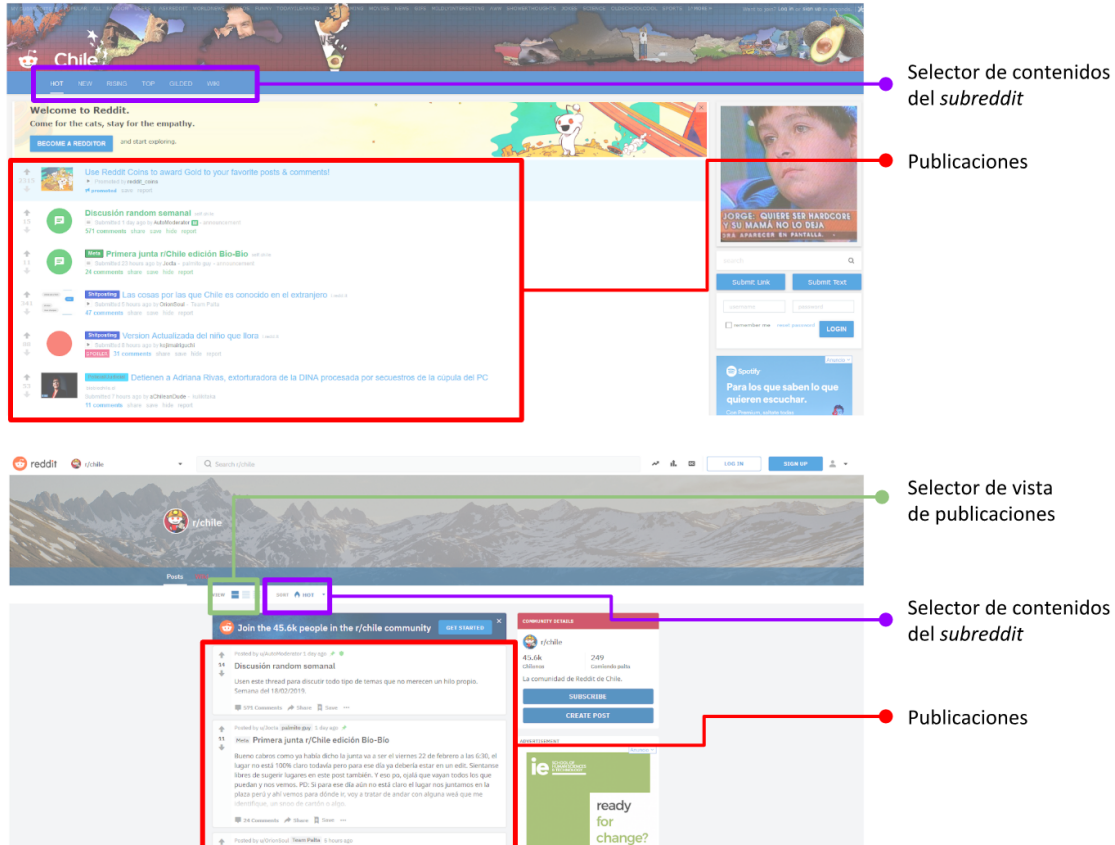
Chile

HOT NEW RISING TOP GILDED WIKI

Selector de contenidos del *subreddit*

Welcome to Reddit.
Come for the cats, stay for the empathy.
BECOME A REDDITOR and start exploring.

Publicaciones

Use Reddit Coins to award Gold to your favorite posts & comments!
promoted by reddit_coins

Discusión random semanal
571 comments share save hide report

Meta Primera junta r/Chile edición Bio-Bio
24 comments share save hide report

Shitposting Las cosas por las que Chile es conocido en el extranjero
47 comments share save hide report

Shitposting Version Actualizada del niño que llora
71 comments share save hide report

Detienen a Adriana Rivas, extorturadora de la DINA procesada por secuestros de la cúpula del PC
11 comments share save hide report

JORGE: QUIERE SER HARDCORE Y SU MAMÁ NO LO DEJA

Submit Link Submit Text
remember me reset password LOGIN

Spotify
Para los que saben lo que quieren escuchar.

reddit r/chile Search r/chile LOG IN SIGN UP

r/chile

Selector de vista de publicaciones

Posts
VIEW SORT HOT

Selector de contenidos del *subreddit*

Join the 45.6k people in the r/chile community GET STARTED

COMMUNITY DETAILS
r/chile
45.6k Chilenos
249 Corriendo pailo
La comunidad de Reddit de Chile.
SUBSCRIBE
CREATE POST

Publicaciones

Posted by u/AutoModerator 1 day ago
54
Discusión random semanal
Usen este thread para discutir todo tipo de temas que no merecen un hilo propio. Semana del 18/02/2019.
575 Comments Share Save

Posted by u/Jedia palinito guy 1 day ago
11
Meta Primera junta r/Chile edición Bio-Bio
Bueno cabros como ya había dicho la junta va a ser el viernes 22 de febrero a las 6:30, el lugar no está 100% claro todavía pero para ese día ya debería estar en un edit. Siéntanse libres de sugerir lugares en este post también. Y eso po, ojalá que vayan todos los que puedan y nos vemos. PD: Si para ese día aún no está claro el lugar nos juntamos en la plaza perú y ahí vemos para dónde ir, voy a tratar de andar con alguna weá que me identifique, un aviso de cambio o algo.
24 Comments Share Save

Posted by u/OrionSoul Team Palta 5 hours ago

ADVERTISEMENT
ie
ready for change?